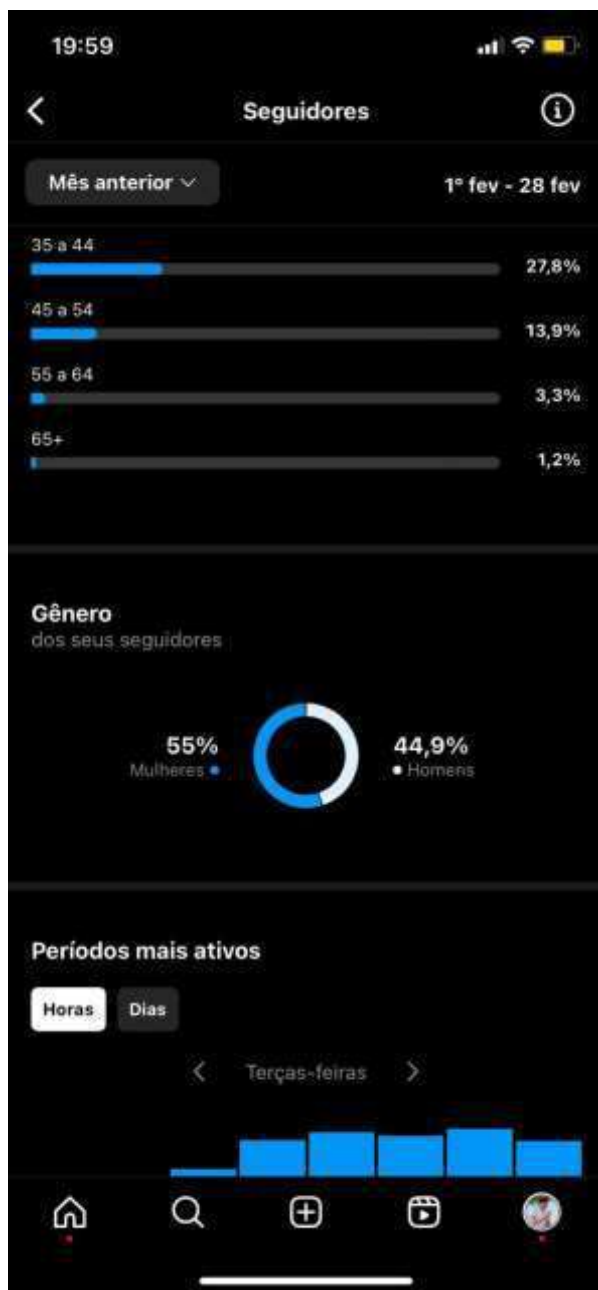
19:59

Seguidores

Mês anterior

1° fev - 28 fev

35 a 44
27,8%

45 a 54
13,9%

55 a 64
3,3%

65+
1,2%

Gênero
dos seus seguidores

55%
Mulheres

44,9%
Homens

Períodos mais ativos

Horas
Dias

Terças-feiras